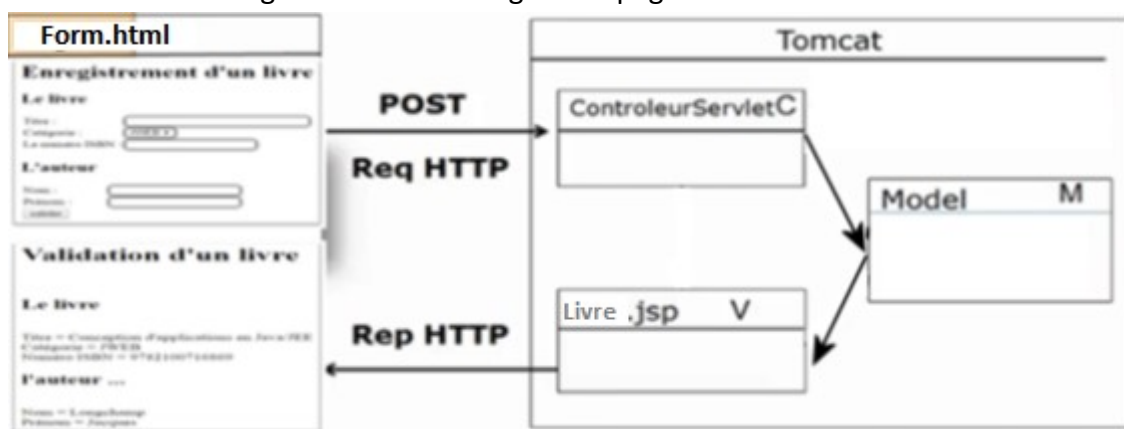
Form.html

Enregistrement d'un livre

Le livre

Titre :
Catégorie : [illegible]
Le numéro ISBN :

L'auteur

Nom :
Prénom :
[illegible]

Validation d'un livre

Le livre

Titre = Conception d'applications en Java/JEE
Catégorie = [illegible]
Numéro ISBN = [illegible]

l'auteur ...

Nom = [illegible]
Prénom = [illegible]

POST

Req HTTP

Rep HTTP

Tomcat

ControleurServlet C

Model M

Livre .jsp V